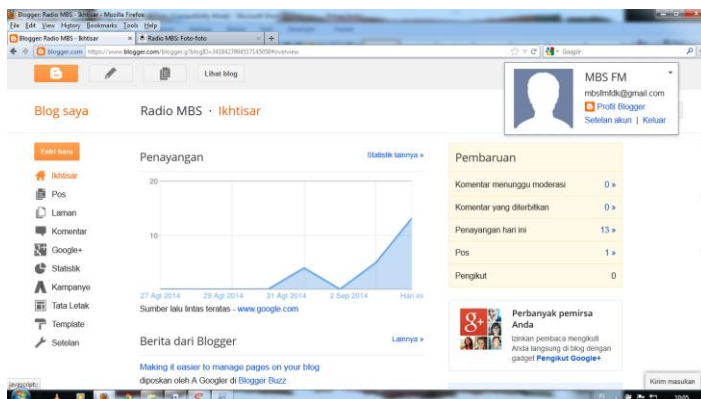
Blogger: Radio MBS - Ikhtisar - Mozilla Firefox
File Edit View History Bookmarks Tools Help
Blogger: Radio MBS - Ikhtisar
Radio MBS: Foto-foto
blogger.com https://www.blogger.com/blogger.g?blogID=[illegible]#overview
Google

Lihat blog

MBS FM
mbsfmfdk@gmail.com
Profil Blogger
Setelan akun | Keluar

Blog saya

Radio MBS · Ikhtisar

Entri baru
Ikhtisar
Pos
Laman
Komentar
Google+
Statistik
Kampanye
Tata Letak
Template
Setelan

Penayangan
Statistik lainnya »
20
10
27 Agt 2014
29 Agt 2014
31 Agt 2014
2 Sep 2014
Hari ini
Sumber lalu lintas teratas - www.google.com

Pembaruan
| Komentar menunggu moderasi | 0 » |
| Komentar yang diterbitkan | 0 » |
| Penayangan hari ini | 13 » |
| Pos | 1 » |
| Pengikut | 0 |

Perbanyak pemirsa Anda
Izinkan pembaca mengikuti Anda langsung di blog dengan gadget Pengikut Google+

Berita dari Blogger
Lainnya »
Making it easier to manage pages on your blog
diposkan oleh A Googler di Blogger Buzz

javascript:
Kirim masukan
10:05